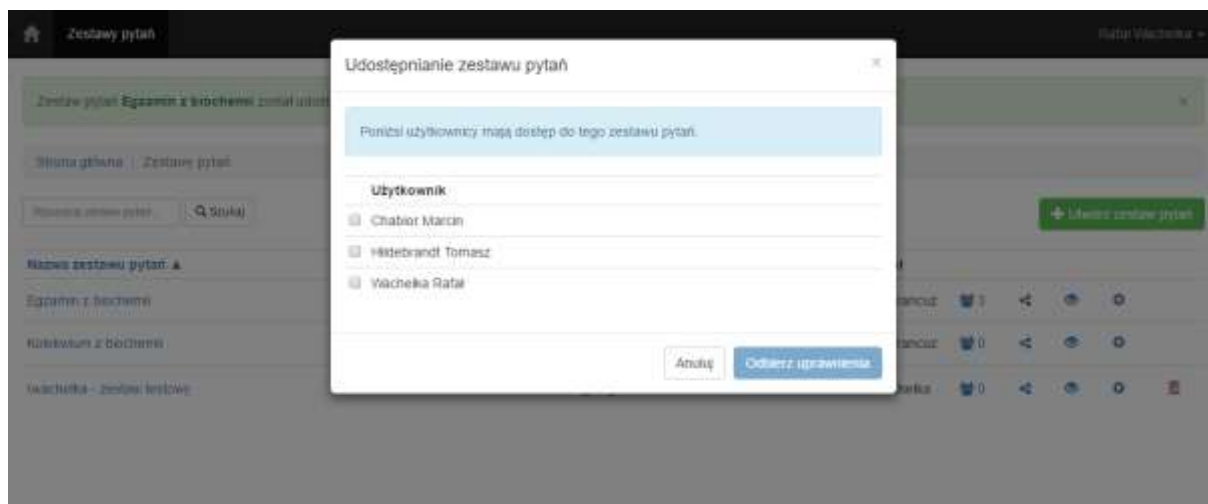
Zestawy pytań

Rafał Wachełka

Zestaw pytań Egzamin z biochemii został udost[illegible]

Strona główna | Zestawy pytań

Nazwa zestawu pytań Q Szukaj

+ Utwórz zestaw pytań

Nazwa zestawu pytań ▲

Egzamin z biochemii

Kolokwium z biochemii

Wachełka - zestaw testowy

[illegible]ancuz 3

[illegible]ancuz 0

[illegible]łka 0

Udostępnianie zestawu pytań

×

Poniżsi użytkownicy mają dostęp do tego zestawu pytań.

| Użytkownik |
|---|
| Chabior Marcin |
| Hildebrandt Tomasz |
| Wachełka Rafał |

Anuluj Odbierz uprawnienia